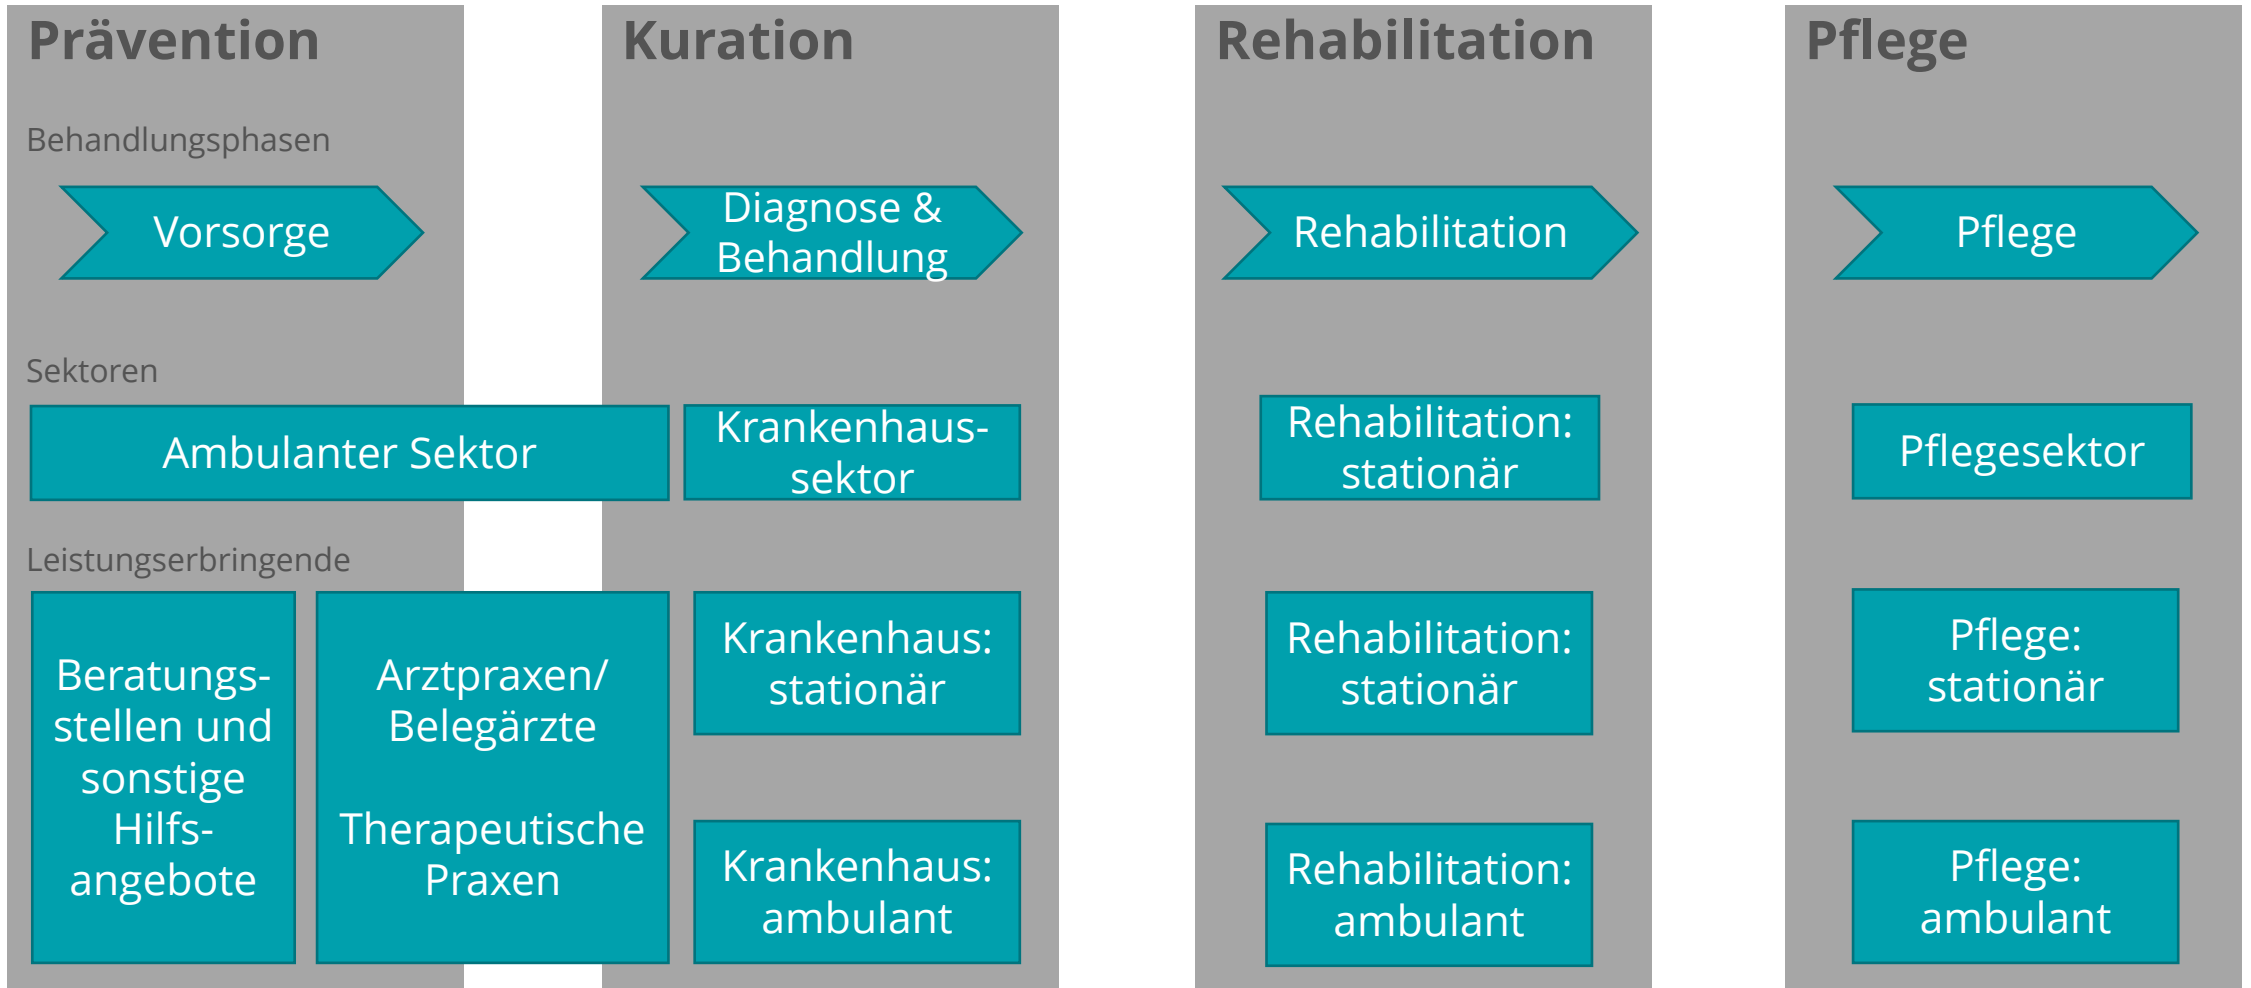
Prävention

Behandlungsphasen

Vorsorge

Sektoren

Ambulanter Sektor

Leistungserbringende

Beratungsstellen und sonstige Hilfsangebote

Arztpraxen/ Belegärzte

Therapeutische Praxen

Kuration

Diagnose & Behandlung

Krankenhaussektor

Krankenhaus: stationär

Krankenhaus: ambulant

Rehabilitation

Rehabilitation

Rehabilitation: stationär

Rehabilitation: stationär

Rehabilitation: ambulant

Pflege

Pflege

Pflegesektor

Pflege: stationär

Pflege: ambulant